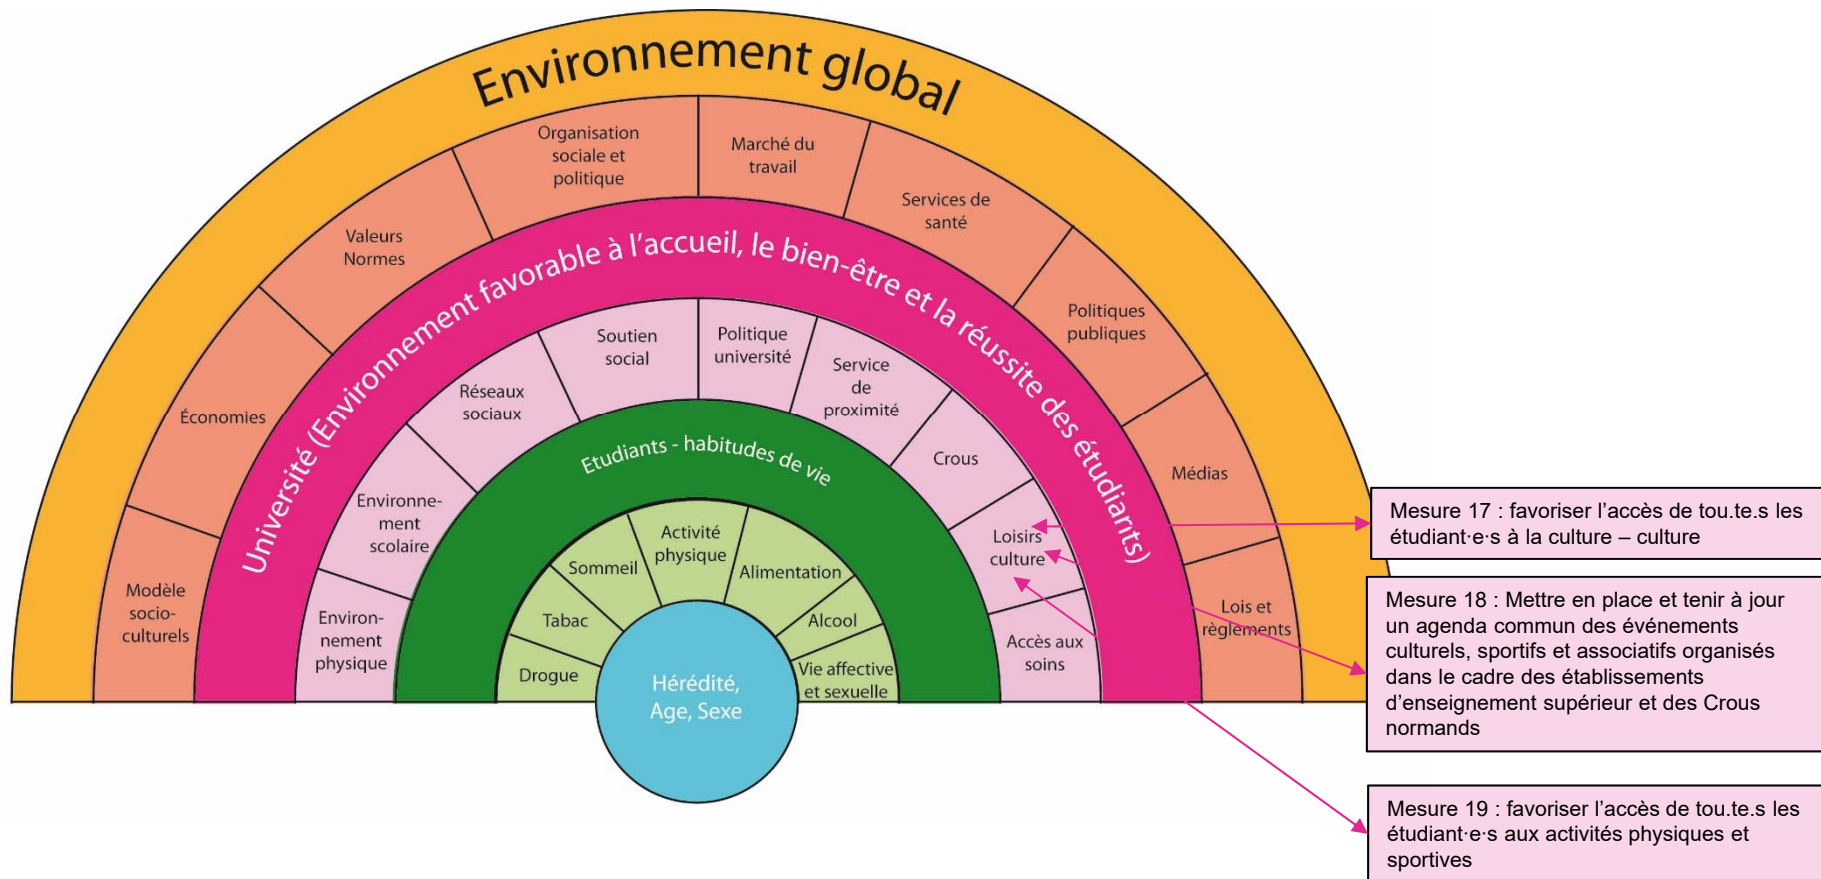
Environnement global

Modèle socio-culturels

Économies

Valeurs Normes

Organisation sociale et politique

Marché du travail

Services de santé

Politiques publiques

Médias

Lois et règlements

Université (Environnement favorable à l'accueil, le bien-être et la réussite des étudiants)

Environnement physique

Environnement scolaire

Réseaux sociaux

Soutien social

Politique université

Service de proximité

Crous

Loisirs culture

Accès aux soins

Etudiants - habitudes de vie

Drogue

Tabac

Sommeil

Activité physique

Alimentation

Alcool

Vie affective et sexuelle

Hérédité, Age, Sexe

Mesure 17 : favoriser l'accès de tou.te.s les étudiant·e·s à la culture – culture

Mesure 18 : Mettre en place et tenir à jour un agenda commun des événements culturels, sportifs et associatifs organisés dans le cadre des établissements d'enseignement supérieur et des Crous normands

Mesure 19 : favoriser l'accès de tou.te.s les étudiant·e·s aux activités physiques et sportives